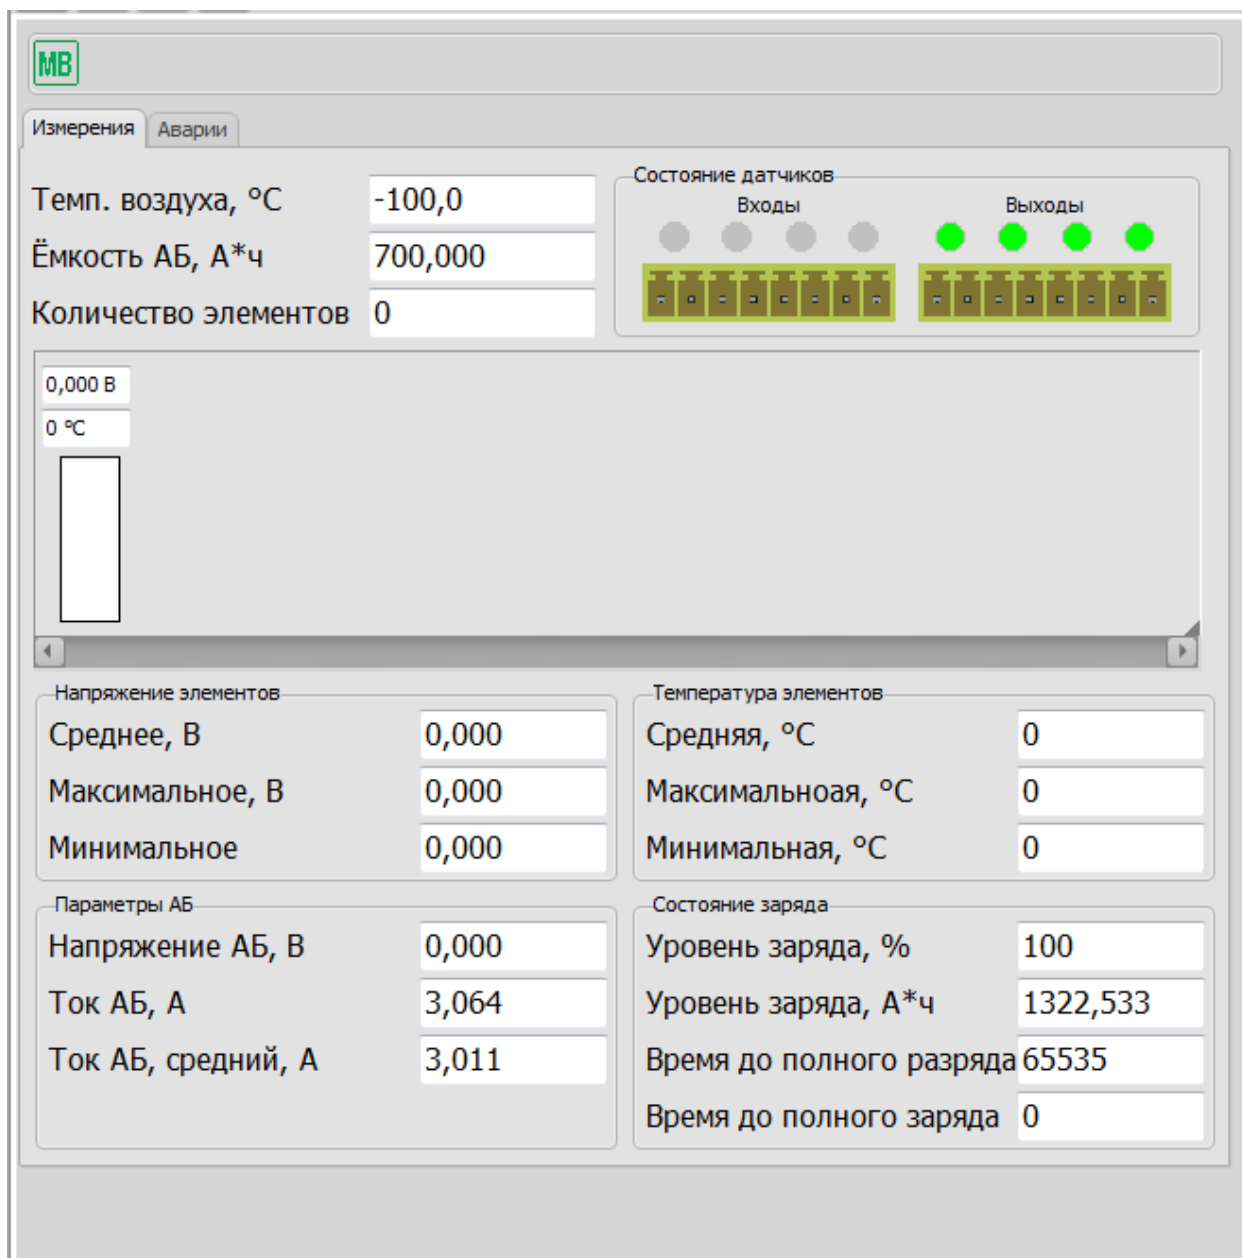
MB

Измерения | Аварии

Темп. воздуха, °C -100,0
Ёмкость АБ, А*ч 700,000
Количество элементов 0

Состояние датчиков
Входы
Выходы

0,000 В
0 °C

Напряжение элементов
Среднее, В 0,000
Максимальное, В 0,000
Минимальное 0,000

Температура элементов
Средняя, °C 0
Максимальноая, °C 0
Минимальная, °C 0

Параметры АБ
Напряжение АБ, В 0,000
Ток АБ, А 3,064
Ток АБ, средний, А 3,011

Состояние заряда
Уровень заряда, % 100
Уровень заряда, А*ч 1322,533
Время до полного разряда 65535
Время до полного заряда 0